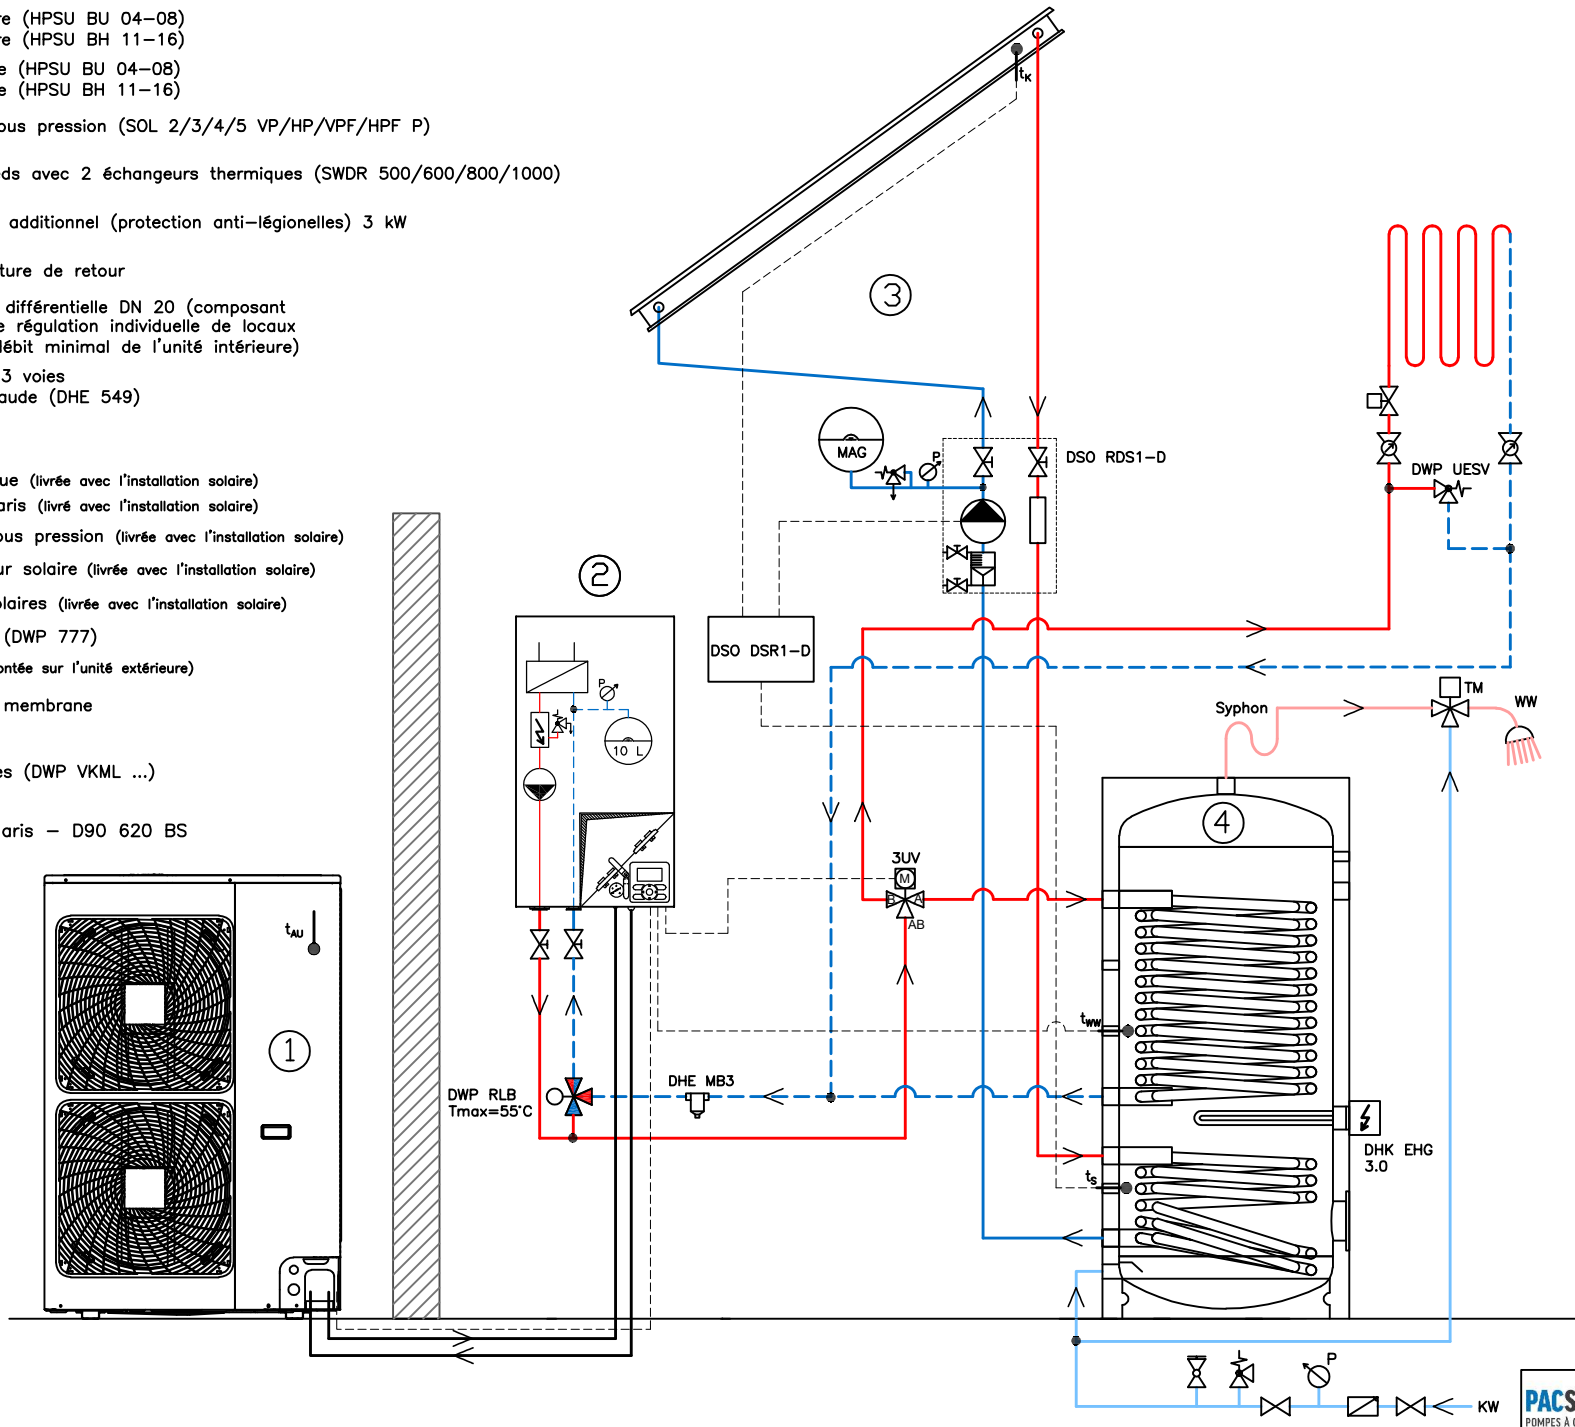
re (HPSU BU 04–08)
re (HPSU BH 11–16)

e (HPSU BU 04–08)
e (HPSU BH 11–16)

ous pression (SOL 2/3/4/5 VP/HP/VPF/HPF P)

ds avec 2 échangeurs thermiques (SWDR 500/600/800/1000)

additionnel (protection anti–légionelles) 3 kW

ture de retour

différentielle DN 20 (composant
e régulation individuelle de locaux
lébit minimal de l'unité intérieure)

3 voies
aude (DHE 549)

ue (livrée avec l'installation solaire)
aris (livré avec l'installation solaire)
ous pression (livrée avec l'installation solaire)
ur solaire (livrée avec l'installation solaire)
olaires (livrée avec l'installation solaire)
(DWP 777)
ontée sur l'unité extérieure)

membrane

es (DWP VKML ...)

aris – D90 620 BS

$t_K$
3
MAG
P
DSO RDS1–D
DWP UESV
2
DSO DSR1–D
P
10 L
Syphon
TM
WW
3UV
M
B
A
AB
4
$t_{AU}$
1
$t_{WW}$
DWP RLB
Tmax=55°C
DHE MB3
DHK EHG
3.0
$t_S$
P
KW
PACS
POMPES À C